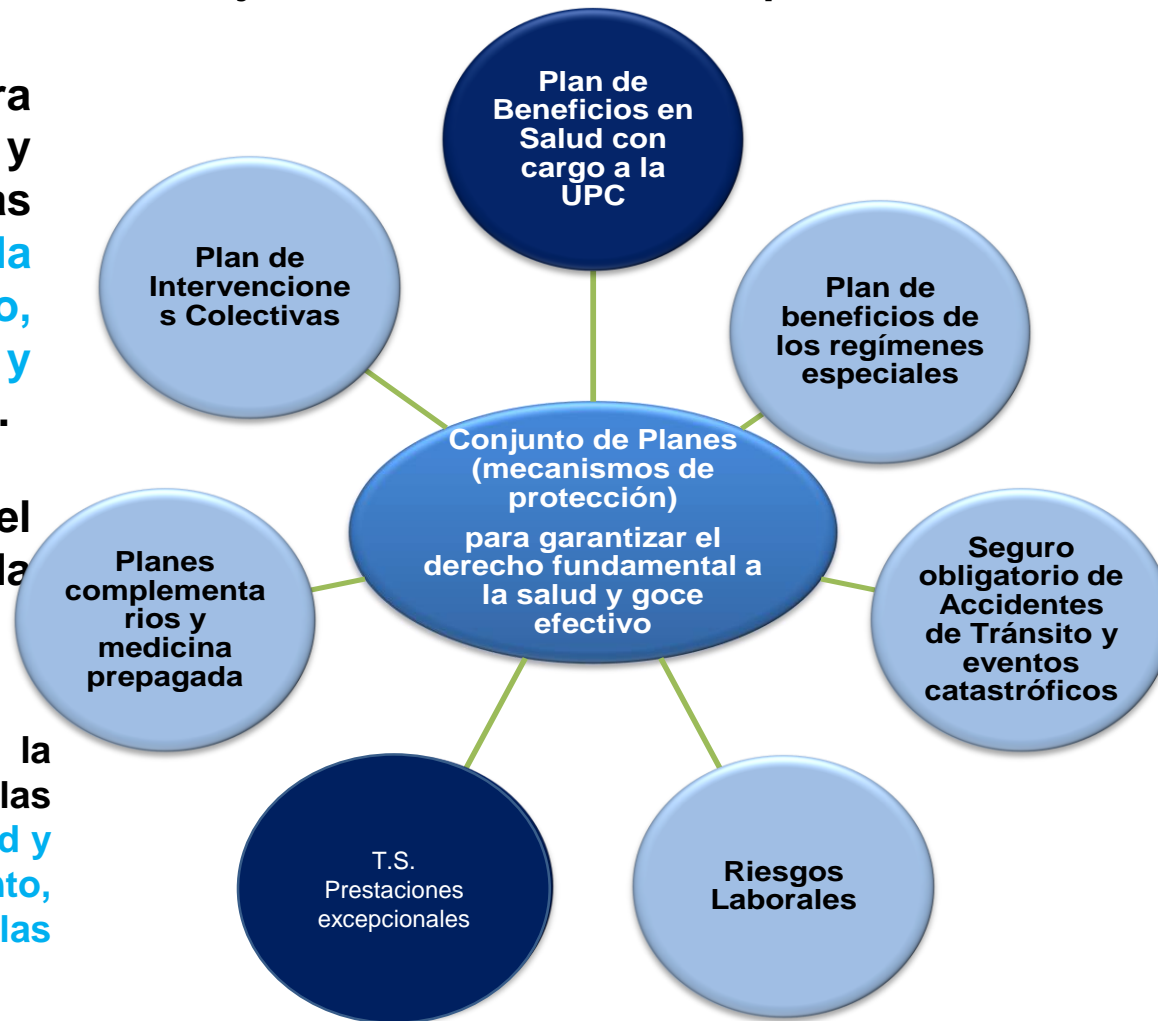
ra
y
as
la
o,
y
.

el
la

la
las
d y
nto,
las

Plan de Beneficios en Salud con cargo a la UPC

Plan de Intervencione s Colectivas

Plan de beneficios de los regímenes especiales

Conjunto de Planes (mecanismos de protección)

para garantizar el derecho fundamental a la salud y goce efectivo

Planes complementa rios y medicina prepagada

Seguro obligatorio de Accidentes de Tránsito y eventos catastróficos

T.S. Prestaciones excepcionales

Riesgos Laborales